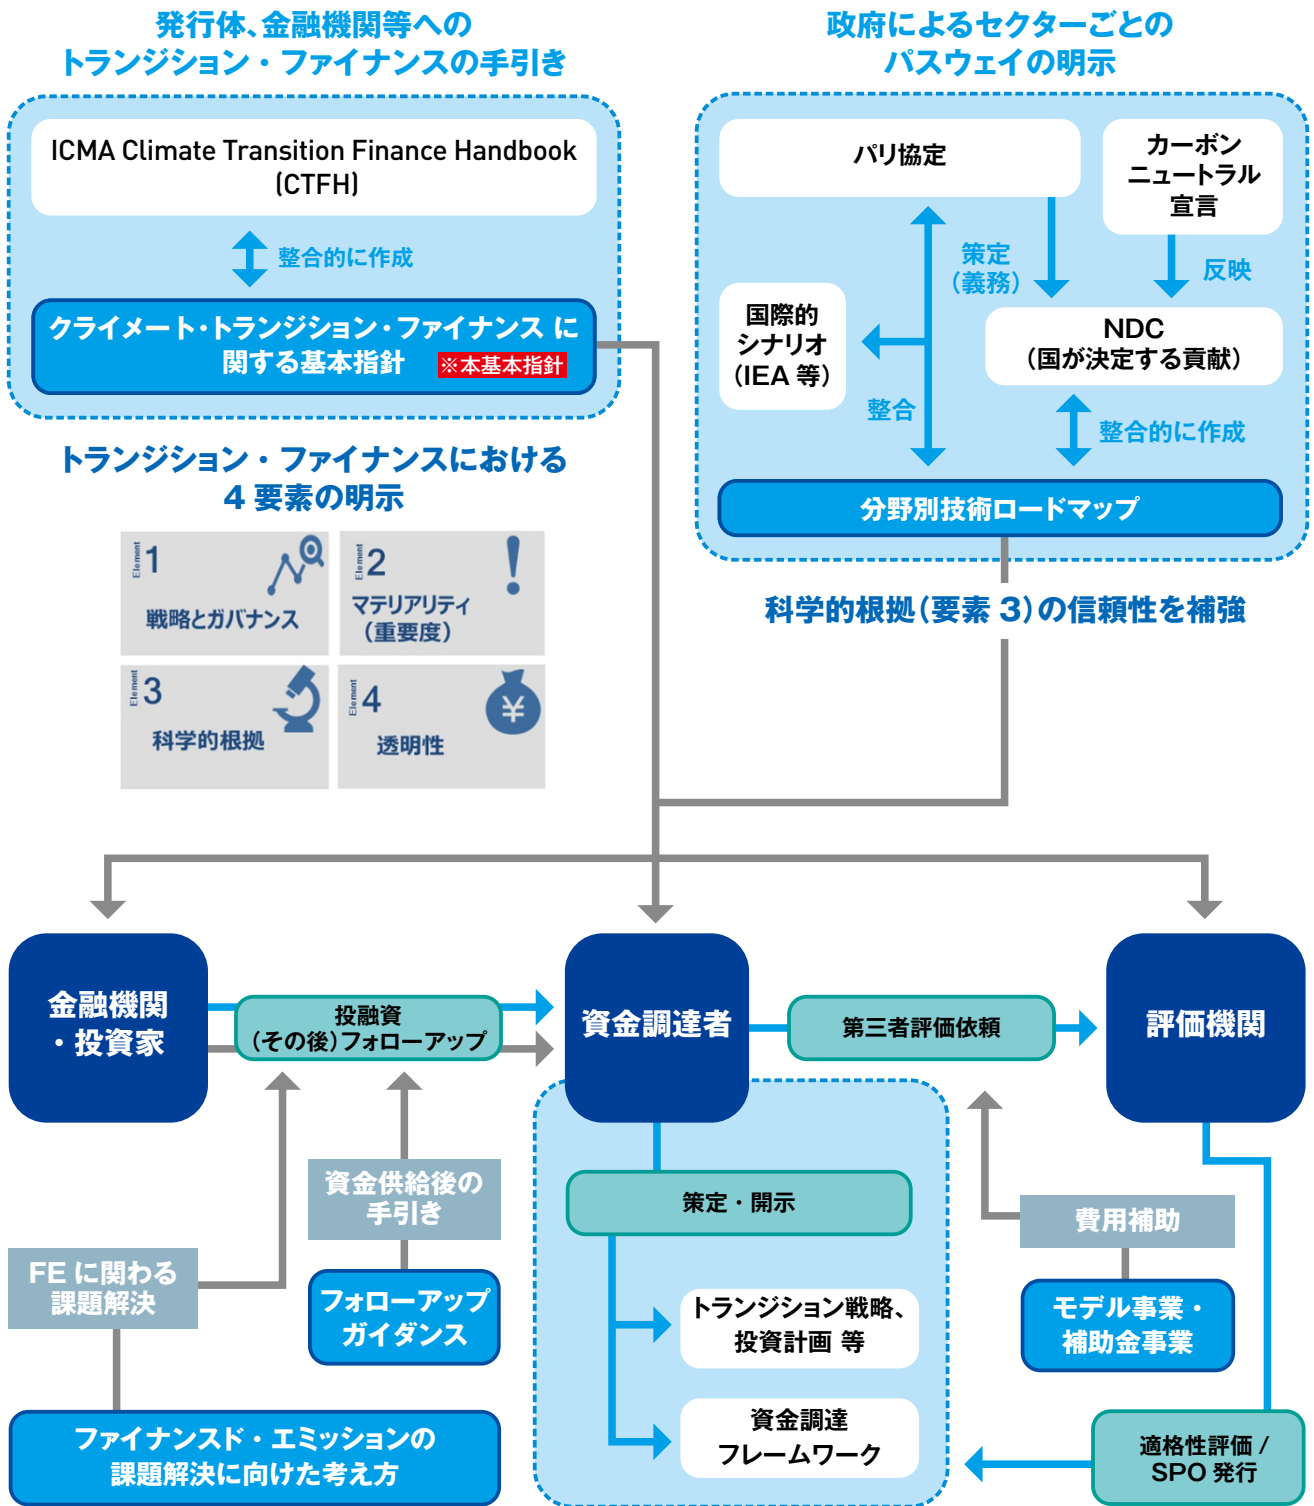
発行体、金融機関等への
トランジション・ファイナンスの手引き

ICMA Climate Transition Finance Handbook (CTFH)

整合的に作成

クライメート・トランジション・ファイナンス に関する基本指針 ※本基本指針

トランジション・ファイナンスにおける
4 要素の明示

Element 1 戦略とガバナンス

Element 2 マテリアリティ (重要度)

Element 3 科学的根拠

Element 4 透明性

政府によるセクターごとの
パスウェイの明示

パリ協定

カーボンニュートラル宣言

策定 (義務)

反映

国際的シナリオ (IEA 等)

NDC (国が決定する貢献)

整合

整合的に作成

分野別技術ロードマップ

科学的根拠(要素 3)の信頼性を補強

金融機関・投資家

投融資 (その後)フォローアップ

資金調達者

第三者評価依頼

評価機関

策定・開示

トランジション戦略、投資計画 等

資金調達フレームワーク

資金供給後の手引き

フォローアップガイダンス

FE に関わる課題解決

ファイナンスド・エミッションの課題解決に向けた考え方

費用補助

モデル事業・補助金事業

適格性評価 / SPO 発行